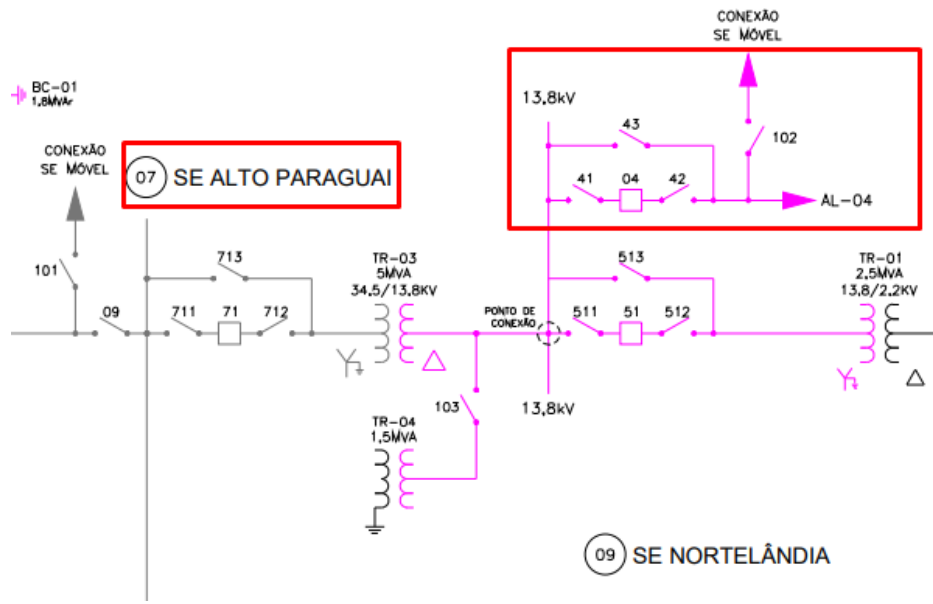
CONEXÃO
SE MÓVEL

BC-01
1,8MVAr

CONEXÃO
SE MÓVEL

07 SE ALTO PARAGUAI

13,8kV

43

102

41 04 42

AL-04

101

09

713

711 71 712

TR-03
5MVA
34,5/13,8KV

PONTO DE
CONEXÃO

513

511 51 512

TR-01
2,5MVA
13,8/2,2KV

103

13,8kV

TR-04
1,5MVA

09 SE NORTELÂNDIA